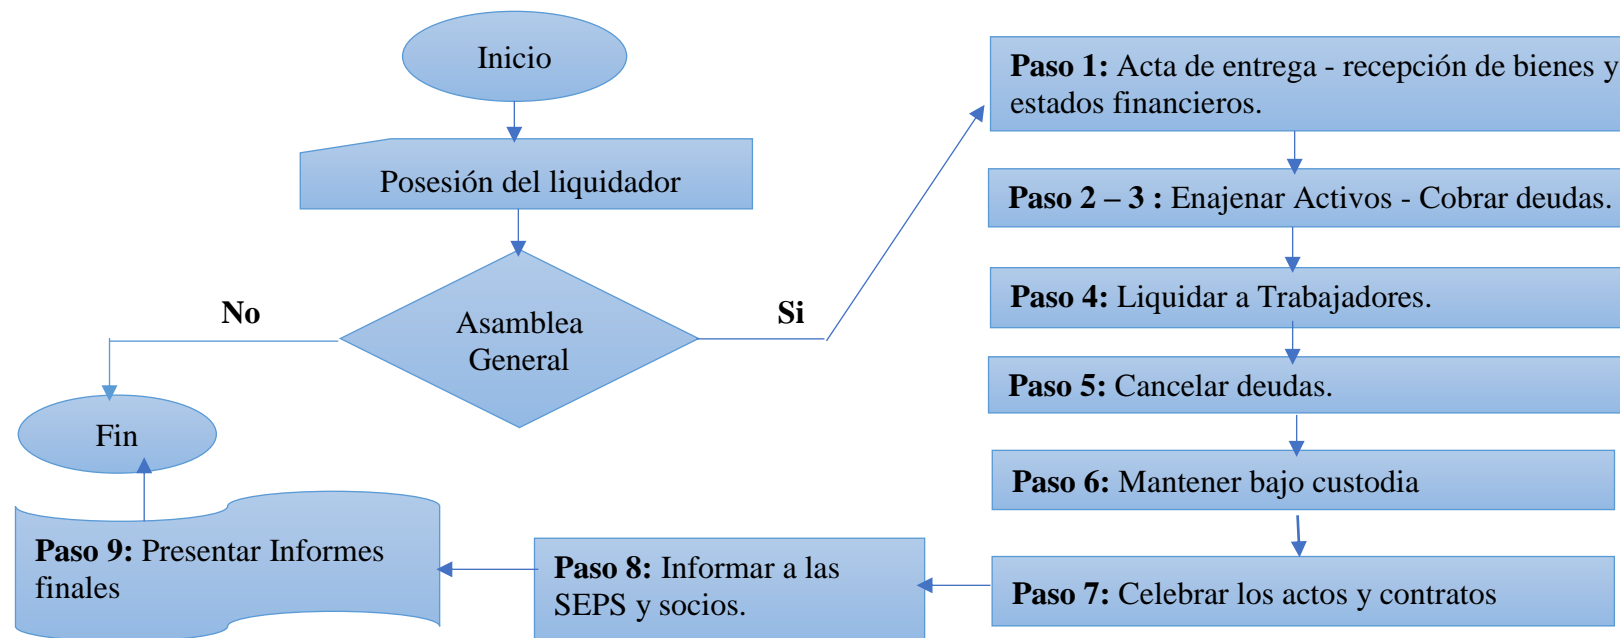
Inicio

Posesión del liquidador

No

Asamblea General

Si

Fin

**Paso 1:** Acta de entrega - recepción de bienes y estados financieros.

**Paso 2 – 3 :** Enajenar Activos - Cobrar deudas.

**Paso 4:** Liquidar a Trabajadores.

**Paso 5:** Cancelar deudas.

**Paso 6:** Mantener bajo custodia

**Paso 7:** Celebrar los actos y contratos

**Paso 8:** Informar a las SEPS y socios.

**Paso 9:** Presentar Informes finales